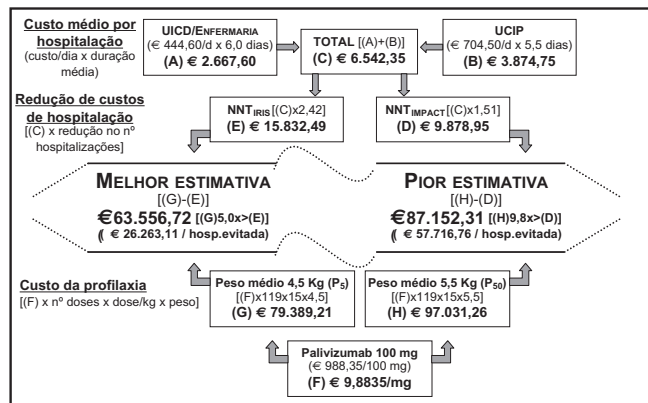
Custo médio por hospitalação
(custo/dia x duração média)

UICD/ENFERMARIA
(€ 444,60/d x 6,0 dias)
(A) € 2.667,60

TOTAL [(A)+(B)]
(C) € 6.542,35

UCIP
(€ 704,50/d x 5,5 dias)
(B) € 3.874,75

Redução de custos de hospitalação
[(C) x redução no nº hospitalizações]

NNT$_{IRIS}$ [(C)x2,42]
(E) € 15.832,49

NNT$_{IMPACT}$ [(C)x1,51]
(D) € 9.878,95

MELHOR ESTIMATIVA
[(G)-(E)]
€63.556,72 [(G)5,0x>(E)]
(€ 26.263,11 / hosp.evitada)

PIOR ESTIMATIVA
[(H)-(D)]
€87.152,31 [(H)9,8x>(D)]
(€ 57.716,76 / hosp.evitada)

Custo da profilaxia
[(F) x nº doses x dose/kg x peso]

Peso médio 4,5 Kg (P$_5$)
[(F)x119x15x4,5]
(G) € 79.389,21

Peso médio 5,5 Kg (P$_{50}$)
[(F)x119x15x5,5]
(H) € 97.031,26

Palivizumab 100 mg
(€ 988,35/100 mg)
(F) € 9,8835/mg